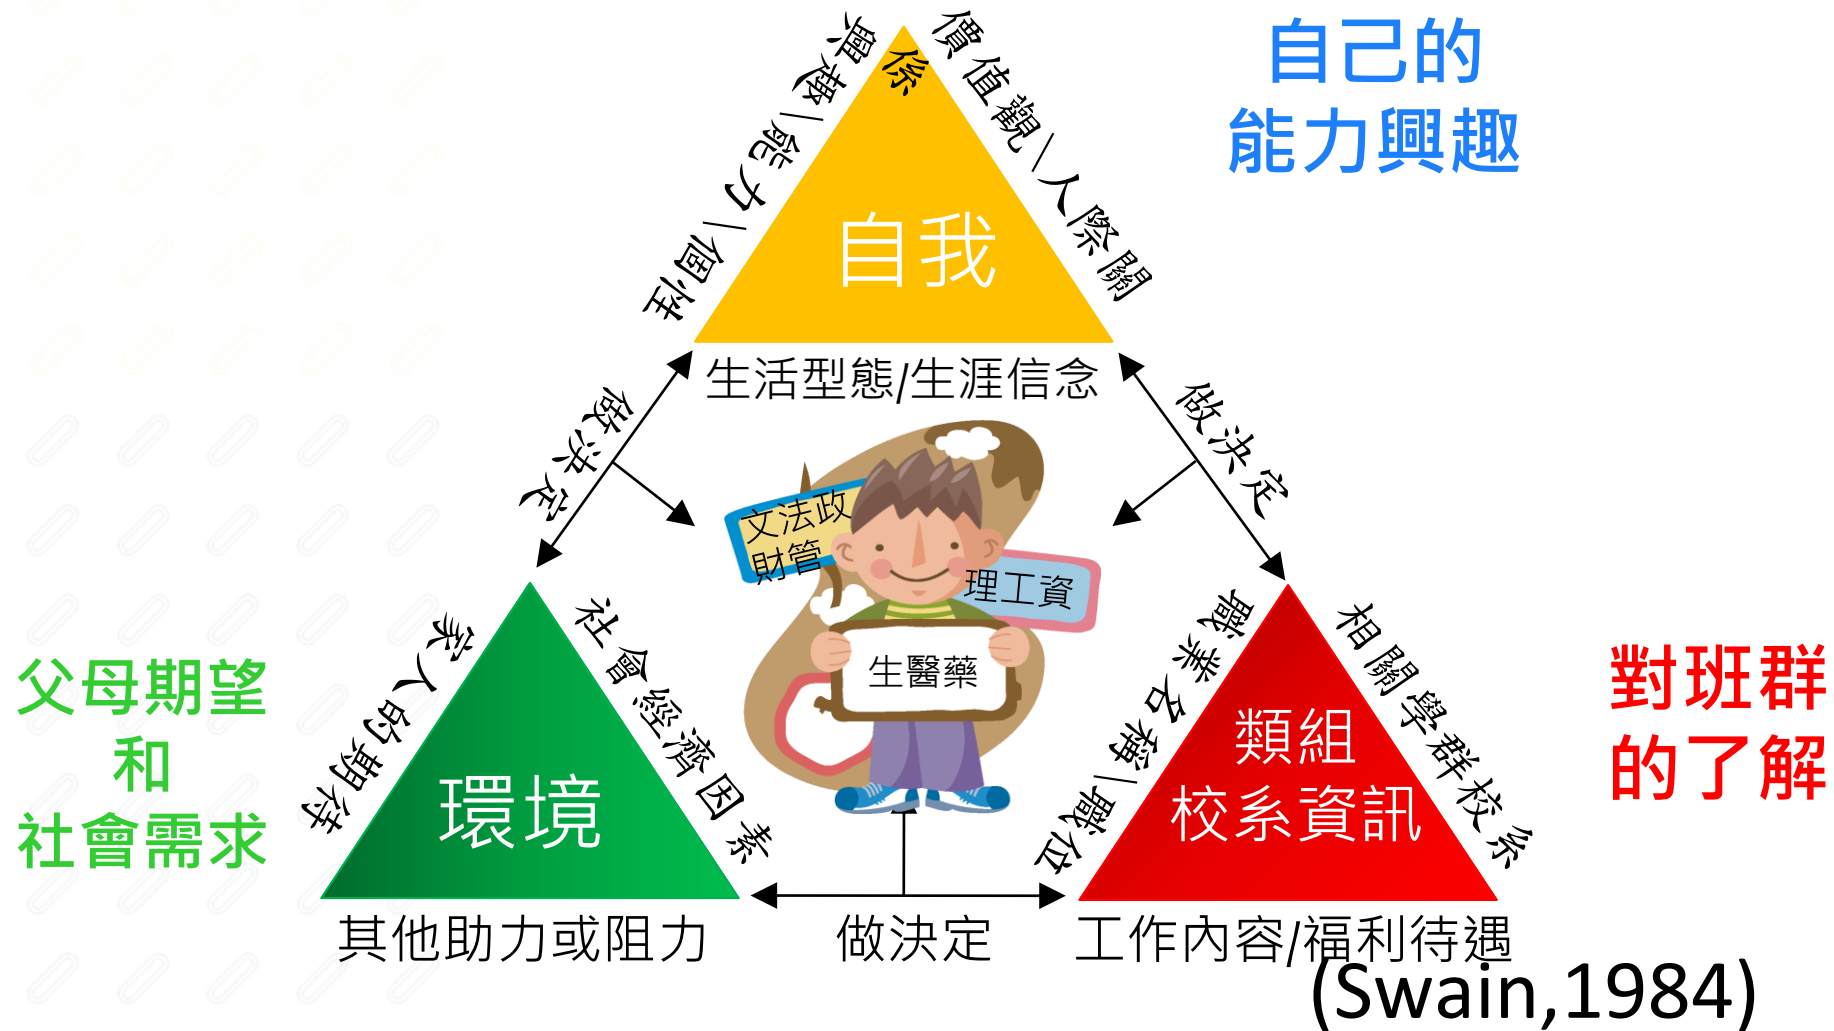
自己的
能力興趣

興趣/能力/個性

價值觀/人際關係

自我

生活型態/生涯信念

做決定

做決定

文法政
財管

理工資

生醫藥

父母期望
和
社會需求

家人的期待

社會經濟因素

環境

其他助力或阻力

做決定

職業名稱/職位

相關學群校系

類組
校系資訊

對班群
的了解

工作內容/福利待遇

(Swain,1984)